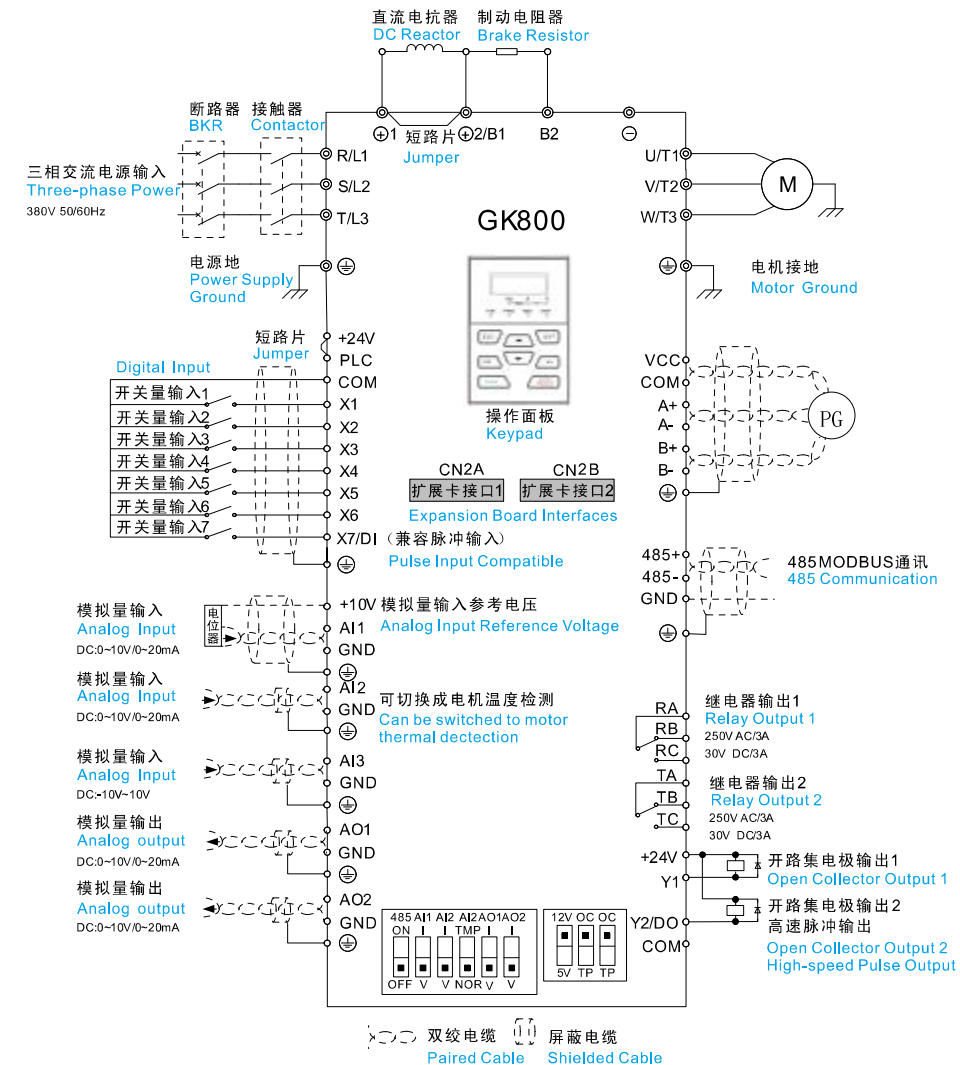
直流电抗器
DC Reactor

制动电阻器
Brake Resistor

断路器
BKR

接触器
Contactor

$\oplus$1
短路片
Jumper
$\oplus$2/B1
B2
$\ominus$

三相交流电源输入
Three-phase Power
380V 50/60Hz

R/L1
S/L2
T/L3

U/T1
V/T2
W/T3
M

GK800

电源地
Power Supply Ground

电机接地
Motor Ground

短路片
Jumper
+24V
PLC
COM

Digital Input
开关量输入1
开关量输入2
开关量输入3
开关量输入4
开关量输入5
开关量输入6
开关量输入7

X1
X2
X3
X4
X5
X6
X7/DI（兼容脉冲输入）
Pulse Input Compatible

操作面板
Keypad

VCC
COM
A+
A-
B+
B-
PG

CN2A
扩展卡接口1
CN2B
扩展卡接口2
Expansion Board Interfaces

485+
485-
GND
485MODBUS通讯
485 Communication

模拟量输入
Analog Input
DC:0~10V/0~20mA
电位器
+10V 模拟量输入参考电压
Analog Input Reference Voltage
AI1
GND

模拟量输入
Analog Input
DC:0~10V/0~20mA
AI2
GND
可切换成电机温度检测
Can be switched to motor thermal dectection

RA
RB
RC
继电器输出1
Relay Output 1
250V AC/3A
30V DC/3A

模拟量输入
Analog Input
DC:-10V~10V
AI3
GND

TA
TB
TC
继电器输出2
Relay Output 2
250V AC/3A
30V DC/3A

模拟量输出
Analog output
DC:0~10V/0~20mA
AO1
GND

+24V
Y1
开路集电极输出1
Open Collector Output 1

模拟量输出
Analog output
DC:0~10V/0~20mA
AO2
GND

485 AI1 AI2 AI2 AO1 AO2
ON TMP
OFF V V NOR V V

12V OC OC
5V TP TP

Y2/DO
COM
开路集电极输出2
高速脉冲输出
Open Collector Output 2
High-speed Pulse Output

双绞电缆
Paired Cable
屏蔽电缆
Shielded Cable